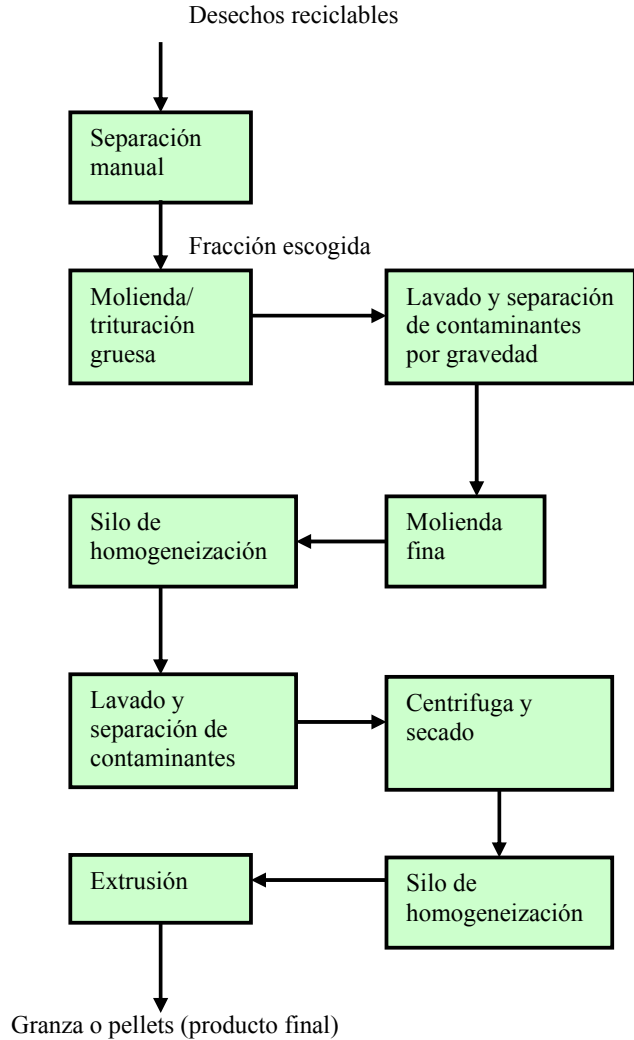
Desechos reciclables

Separación manual

Fracción escogida

Molienda/ trituración gruesa

Lavado y separación de contaminantes por gravedad

Molienda fina

Silo de homogeneización

Lavado y separación de contaminantes

Centrifuga y secado

Silo de homogeneización

Extrusión

Granza o pellets (producto final)